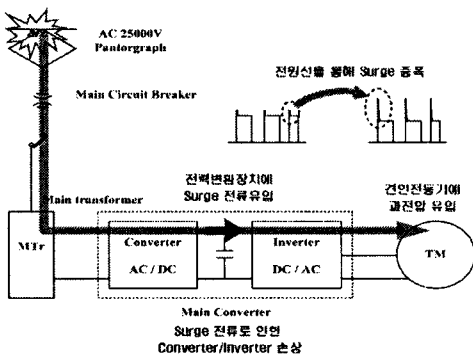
AC 25000V
Pantograph

Main Circuit Breaker

전원선을 통해 Surge 증폭

Main transformer

전력변환장치에 Surge 전류유입

견인전동기에 과전압 유입

MTr

Converter
AC / DC

Inverter
DC / AC

TM

Main Converter

Surge 전류로 인한 Converter/Inverter 손상